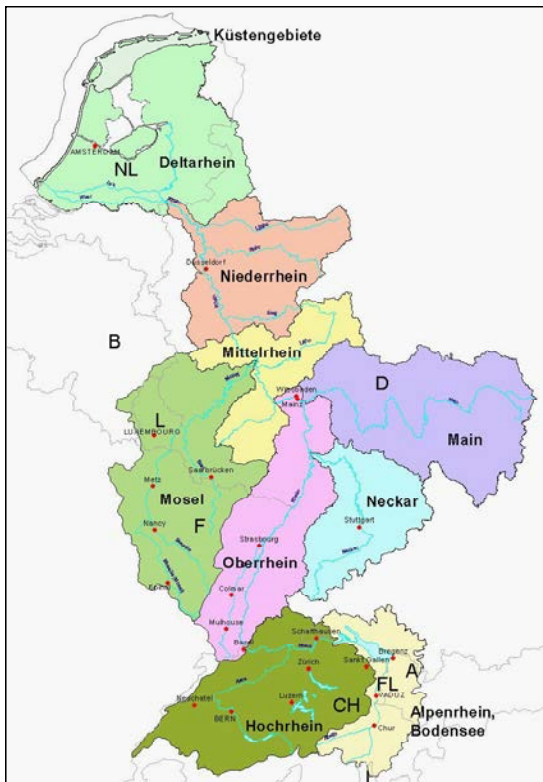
Küstengebiete

AMSTERDAM

NL

Deltarhein

Düsseldorf

Niederrhein

B

Mittelrhein

D

Wiesbaden

Mainz

L

LUXEMBOURG

Main

Saarbrücken

Metz

Mosel

Neckar

F

Nancy

Stuttgart

Strasbourg

Oberrhein

Epinal

Colmar

Mulhouse

Basel

Schaffhausen

Bregenz

Zürich

Sankt Gallen

A

Neuchatel

Luzern

FL

VADUZ

BERN

CH

Hochrhein

Chur

Alpenrhein, Bodensee